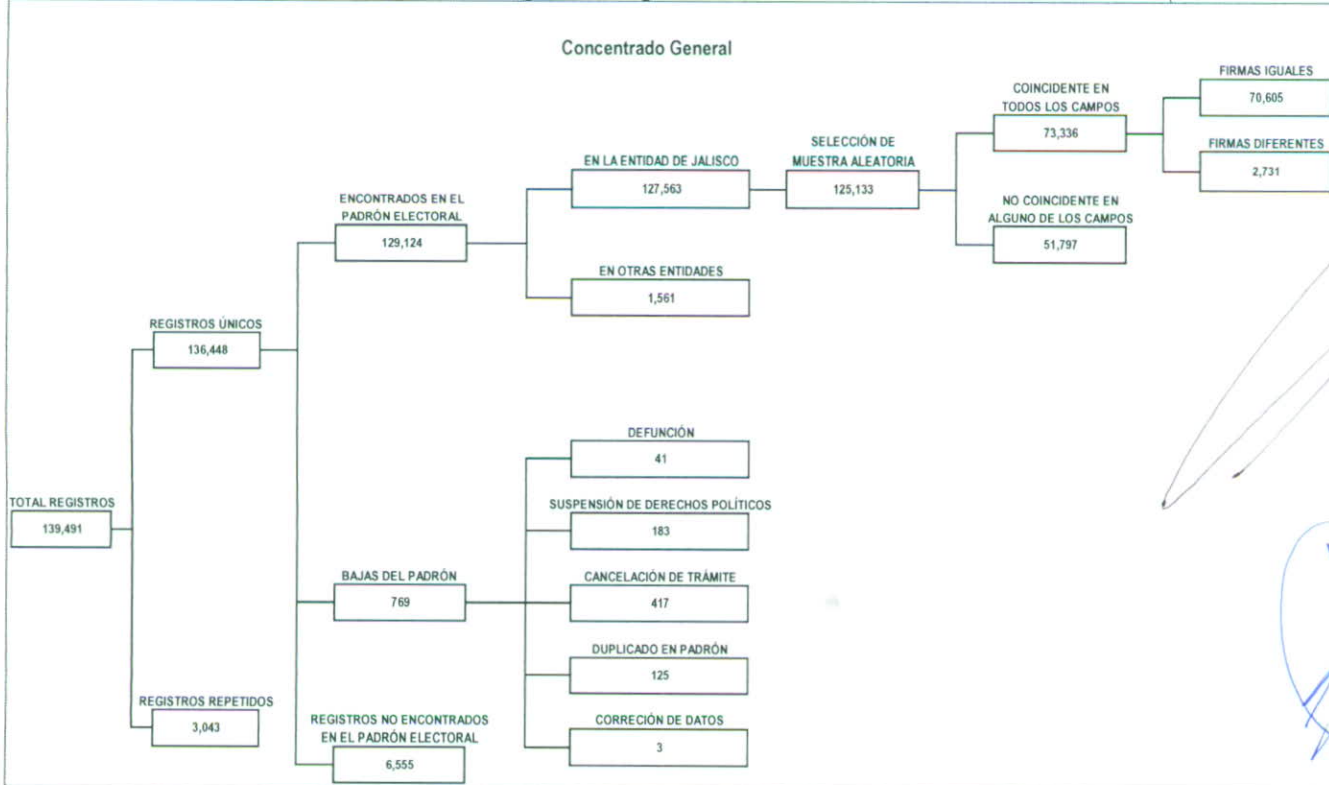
Concentrado General

TOTAL REGISTROS
139,491

REGISTROS ÚNICOS
136,448

REGISTROS REPETIDOS
3,043

ENCONTRADOS EN EL PADRÓN ELECTORAL
129,124

BAJAS DEL PADRÓN
769

REGISTROS NO ENCONTRADOS EN EL PADRÓN ELECTORAL
6,555

EN LA ENTIDAD DE JALISCO
127,563

EN OTRAS ENTIDADES
1,561

SELECCIÓN DE MUESTRA ALEATORIA
125,133

COINCIDENTE EN TODOS LOS CAMPOS
73,336

NO COINCIDENTE EN ALGUNO DE LOS CAMPOS
51,797

FIRMAS IGUALES
70,605

FIRMAS DIFERENTES
2,731

DEFUNCIÓN
41

SUSPENSIÓN DE DERECHOS POLÍTICOS
183

CANCELACIÓN DE TRÁMITE
417

DUPLICADO EN PADRÓN
125

CORRECIÓN DE DATOS
3